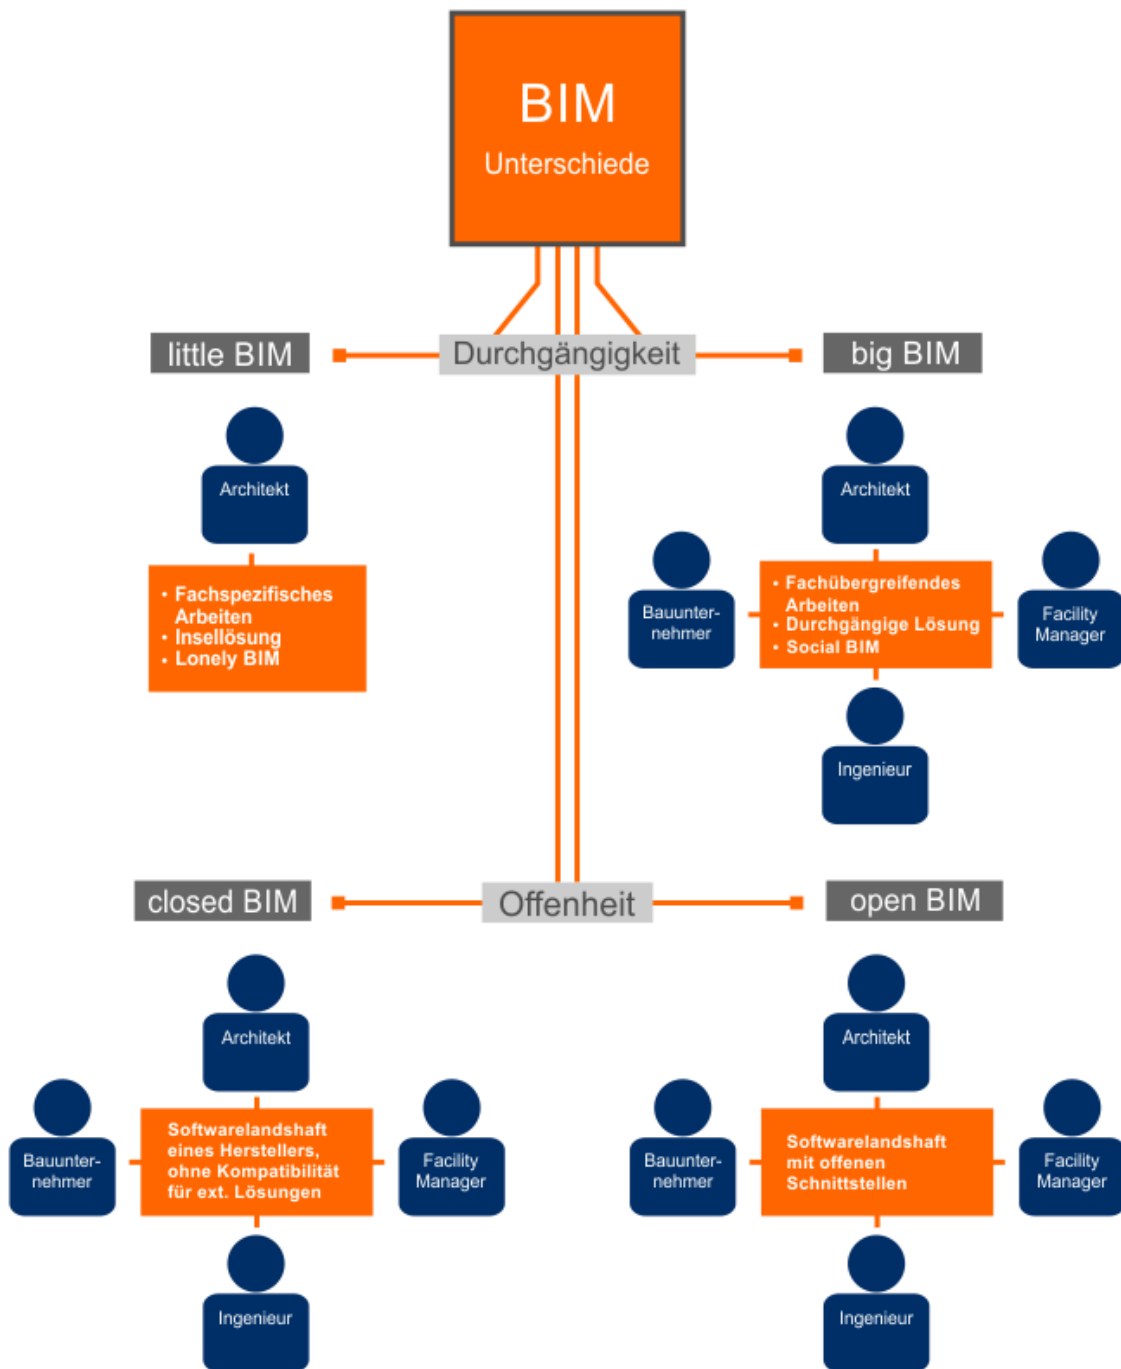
BIM
Unterschiede

little BIM

Durchgängigkeit

big BIM

Architekt

• Fachspezifisches Arbeiten
• Insellösung
• Lonely BIM

Architekt

Bauunternehmer

• Fachübergreifendes Arbeiten
• Durchgängige Lösung
• Social BIM

Facility Manager

Ingenieur

closed BIM

Offenheit

open BIM

Architekt

Bauunternehmer

Softwarelandshaft eines Herstellers, ohne Kompatibilität für ext. Lösungen

Facility Manager

Ingenieur

Architekt

Bauunternehmer

Softwarelandshaft mit offenen Schnittstellen

Facility Manager

Ingenieur